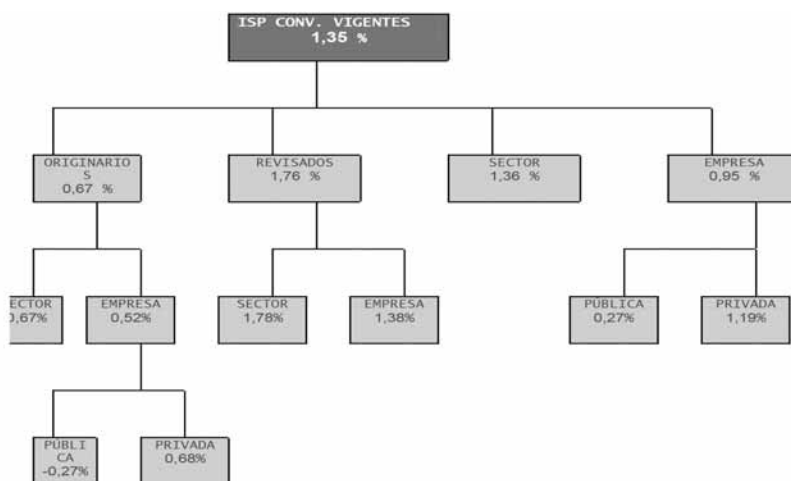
ISP CONV. VIGENTES
1,35 %

ORIGINARIOS
0,67 %

REVISADOS
1,76 %

SECTOR
1,36 %

EMPRESA
0,95 %

ECTOR
0,67%

EMPRESA
0,52%

SECTOR
1,78%

EMPRESA
1,38%

PUBLICA
0,27%

PRIVADA
1,19%

PUBLICA
-0,27%

PRIVADA
0,68%